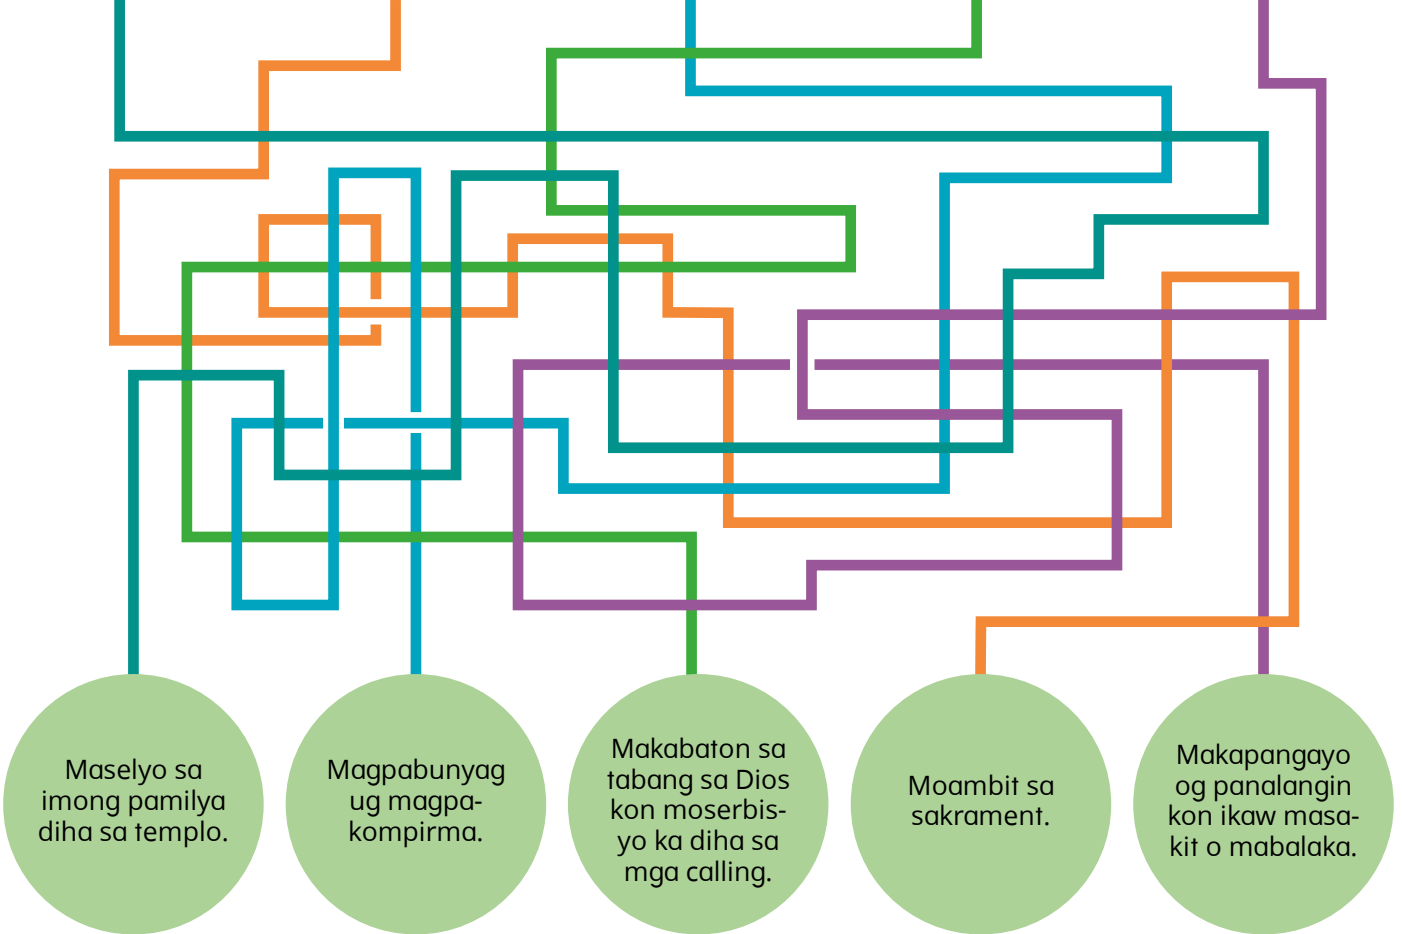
Maselyo sa imong pamilya diha sa templo.

Magpabunyag ug magpakompirma.

Makabaton sa tabang sa Dios kon moserbisyo ka diha sa mga calling.

Moambit sa sakrament.

Makapangayo og panalangin kon ikaw masakit o mabalaka.